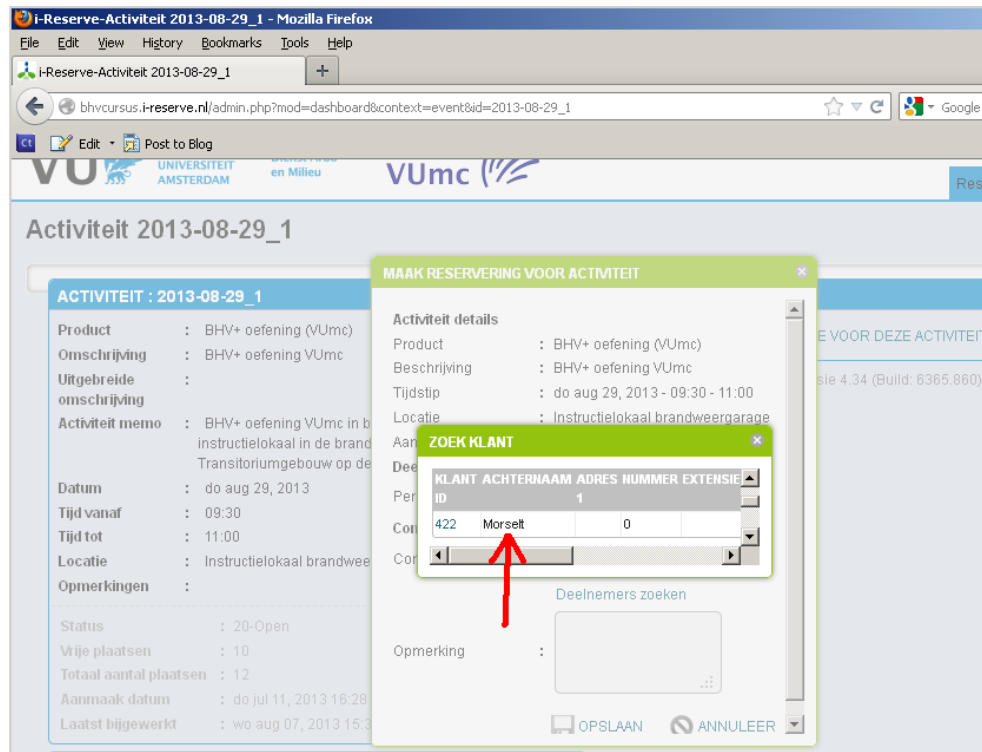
i-Reserve-Activiteit 2013-08-29_1 - Mozilla Firefox

File Edit View History Bookmarks Tools Help

i-Reserve-Activiteit 2013-08-29_1 +

bhvcursus.i-reserve.nl/admin.php?mod=dashboard&context=event&id=2013-08-29_1

Google

Edit Post to Blog

VU UNIVERSITEIT AMSTERDAM en Milieu VUmc

Res

Activiteit 2013-08-29_1

ACTIVITEIT : 2013-08-29_1

Product : BHV+ oefening (VUmc)
Omschrijving : BHV+ oefening VUmc
Uitgebreide omschrijving :
Activiteit memo : BHV+ oefening VUmc in b instructielokaal in de brand Transitoriumgebouw op de
Datum : do aug 29, 2013
Tijd vanaf : 09:30
Tijd tot : 11:00
Locatie : Instructielokaal brandwee
Opmerkingen :

Status : 20-Open
Vrije plaatsen : 10
Totaal aantal plaatsen : 12
Aanmaak datum : do jul 11, 2013 16:28
Laatst bijgewerkt : wo aug 07, 2013 15:3

E VOOR DEZE ACTIVITEI

sie 4.34 (Build: 6365.860)

MAAK RESERVERING VOOR ACTIVITEIT

Activiteit details
Product : BHV+ oefening (VUmc)
Beschrijving : BHV+ oefening VUmc
Tijdstip : do aug 29, 2013 - 09:30 - 11:00
Locatie : Instructielokaal brandweergarage
Aan
Dee
Per
Con
Con

ZOEK KLANT

| KLANT ID | ACHTERNAAM | ADRES 1 | NUMMER | EXTENSIE |
|---|---|---|---|---|
| 422 | Morselt | | 0 | |

Deelnemers zoeken

Opmerking :

OPSLAAN ANNULEER